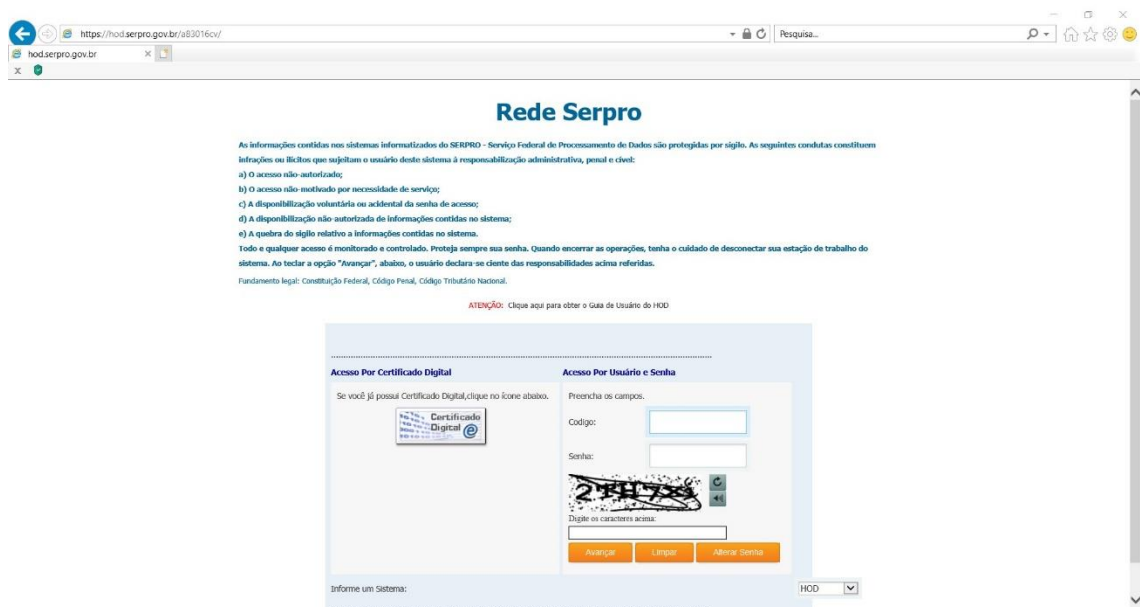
https://hod.serpro.gov.br/a83016cv/

Pesquisa...

hod.serpro.gov.br

Rede Serpro

As informações contidas nos sistemas informatizados do SERPRO - Serviço Federal de Processamento de Dados são protegidas por sigilo. As seguintes condutas constituem infrações ou ilícitos que sujeitam o usuário deste sistema à responsabilização administrativa, penal e civil:
a) O acesso não-autorizado;
b) O acesso não-motivado por necessidade de serviço;
c) A disponibilização voluntária ou acidental da senha de acesso;
d) A disponibilização não-autorizada de informações contidas no sistema;
e) A quebra do sigilo relativo a informações contidas no sistema.
Todo e qualquer acesso é monitorado e controlado. Proteja sempre sua senha. Quando encerrar as operações, tenha o cuidado de desconectar sua estação de trabalho do sistema. Ao teclar a opção "Avançar", abaixo, o usuário declara-se ciente das responsabilidades acima referidas.

Fundamento legal: Constituição Federal, Código Penal, Código Tributário Nacional.

ATENÇÃO: Clique aqui para obter o Guia de Usuário do HOD

Acesso Por Certificado Digital

Se você já possui Certificado Digital,clique no ícone abaixo.

Certificado Digital

Acesso Por Usuário e Senha

Preencha os campos.

Codigo:

Senha:

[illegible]

Digite os caracteres acima:

Avançar Limpar Alterar Senha

Informe um Sistema:

HOD